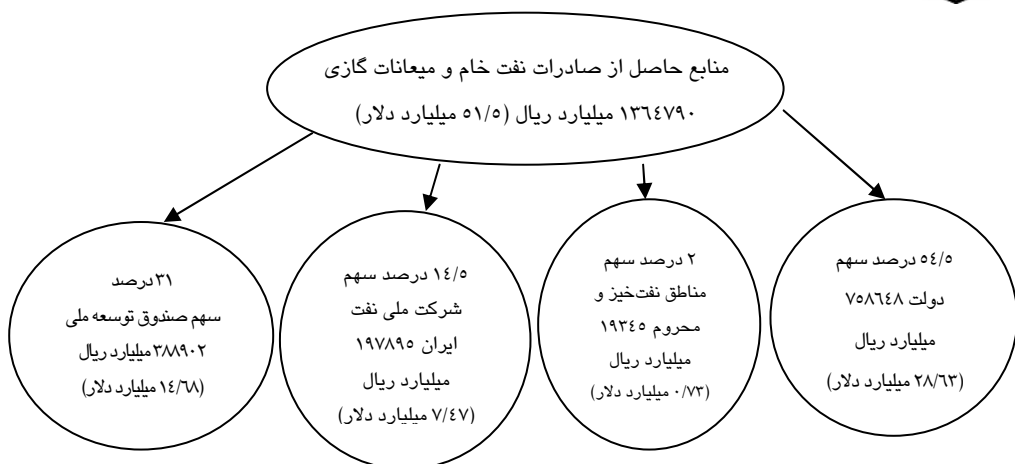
منابع حاصل از صادرات نفت خام و میعانات گازی
۱۳٦٤۷۹۰ میلیارد ریال (۵۱/۵ میلیارد دلار)

۵٤/۵ درصد سهم
دولت ۷۵۸٦٤۸
میلیارد ریال
(۲۸/٦۳ میلیارد دلار)

۲ درصد سهم
مناطق نفتخیز و
محروم ۱۹۳٤۵
میلیارد ریال
(۰/۷۳ میلیارد دلار)

۱٤/۵ درصد سهم
شرکت ملی نفت
ایران ۱۹۷۸۹۵
میلیارد ریال
(۷/٤۷ میلیارد دلار)

۳۱ درصد
سهم صندوق توسعه ملی
۳۸۸۹۰۲ میلیارد ریال
(۱٤/٦۸ میلیارد دلار)